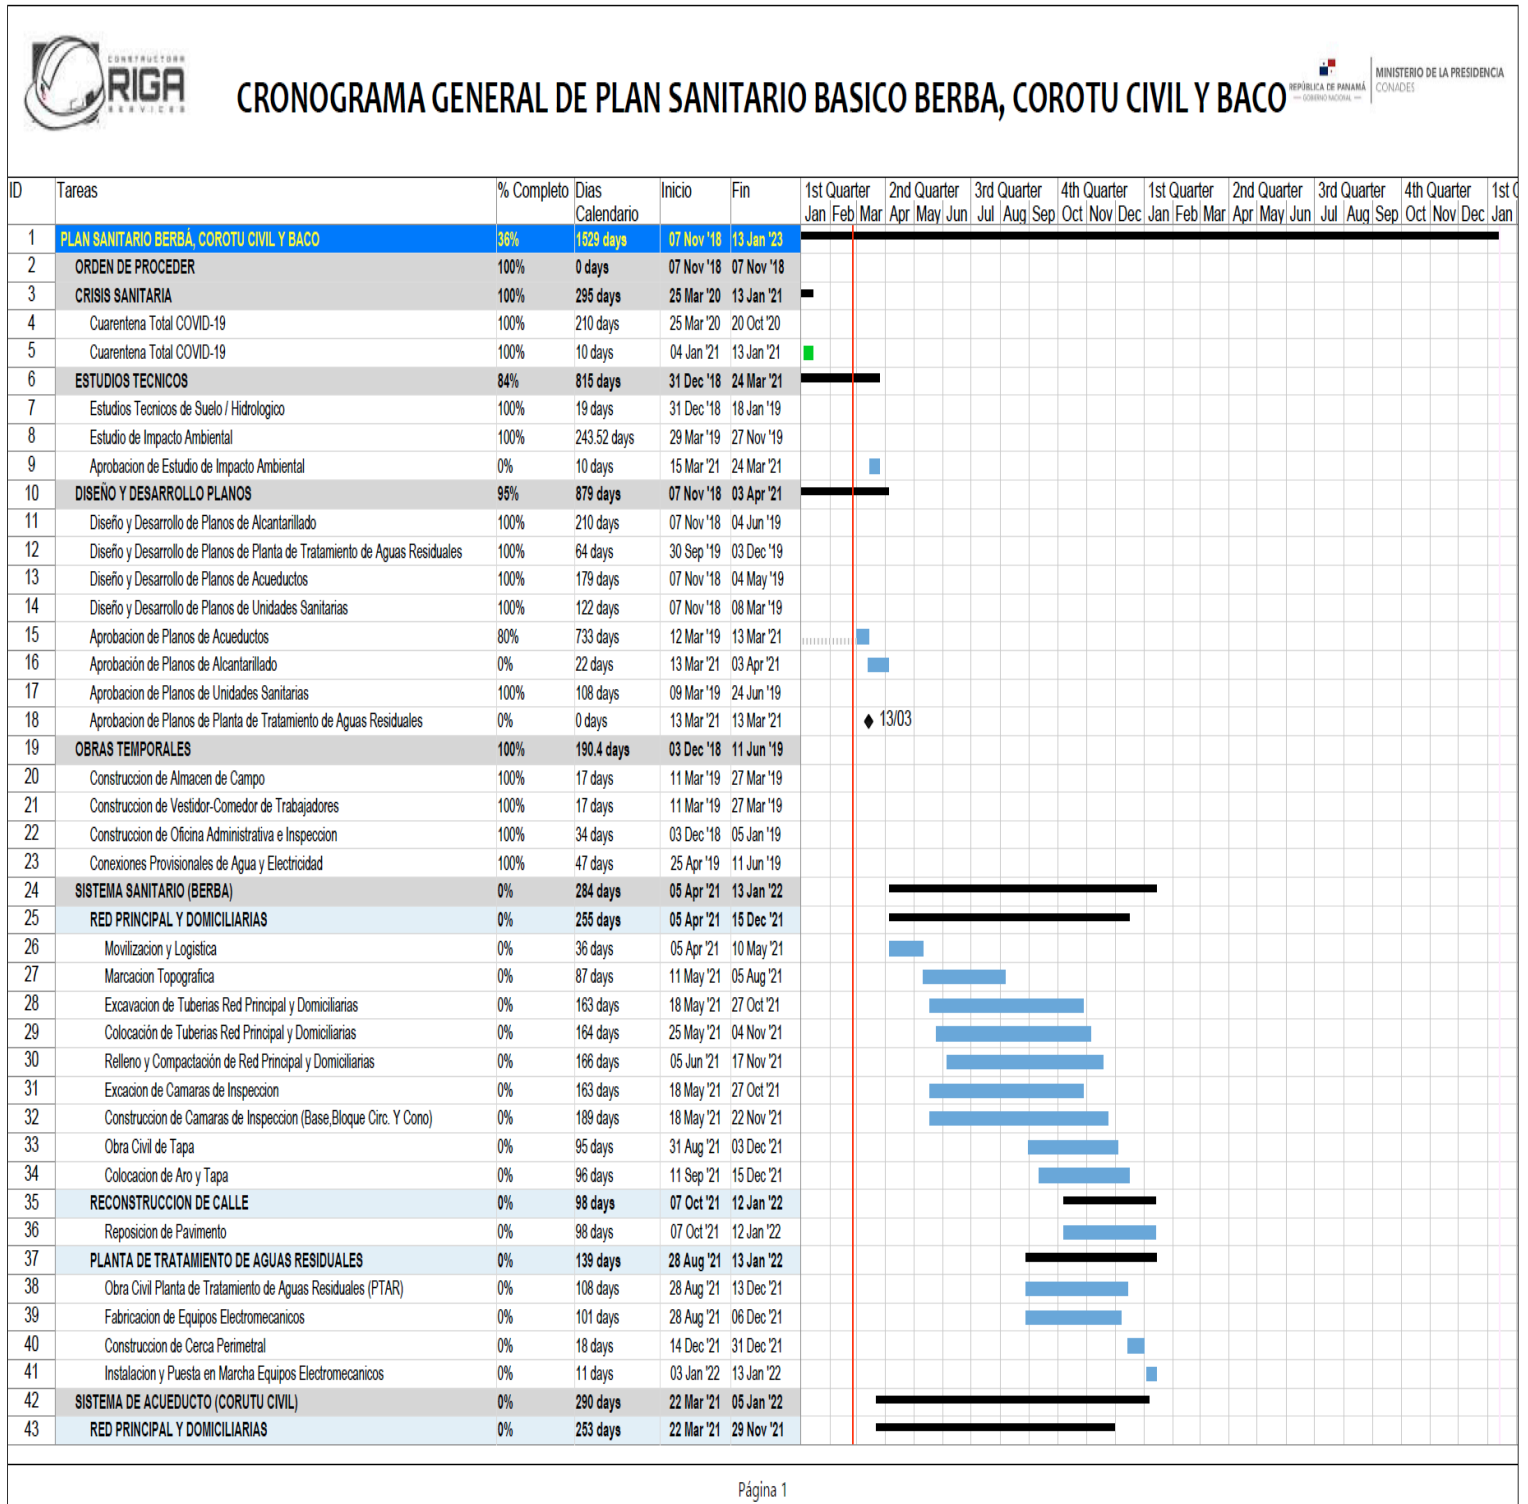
CONSTRUCTORA RIGA SERVICES

CRONOGRAMA GENERAL DE PLAN SANITARIO BASICO BERBA, COROTU CIVIL Y BACO

REPÚBLICA DE PANAMÁ GOBIERNO NACIONAL | MINISTERIO DE LA PRESIDENCIA CONADES

| ID | Tareas | % Completo | Dias Calendario | Inicio | Fin |
|---|---|---|---|---|---|
| 1 | PLAN SANITARIO BERBÁ, COROTU CIVIL Y BACO | 36% | 1529 days | 07 Nov '18 | 13 Jan '23 |
| 2 | ORDEN DE PROCEDER | 100% | 0 days | 07 Nov '18 | 07 Nov '18 |
| 3 | CRISIS SANITARIA | 100% | 295 days | 25 Mar '20 | 13 Jan '21 |
| 4 | Cuarentena Total COVID-19 | 100% | 210 days | 25 Mar '20 | 20 Oct '20 |
| 5 | Cuarentena Total COVID-19 | 100% | 10 days | 04 Jan '21 | 13 Jan '21 |
| 6 | ESTUDIOS TECNICOS | 84% | 815 days | 31 Dec '18 | 24 Mar '21 |
| 7 | Estudios Tecnicos de Suelo / Hidrologico | 100% | 19 days | 31 Dec '18 | 18 Jan '19 |
| 8 | Estudio de Impacto Ambiental | 100% | 243.52 days | 29 Mar '19 | 27 Nov '19 |
| 9 | Aprobacion de Estudio de Impacto Ambiental | 0% | 10 days | 15 Mar '21 | 24 Mar '21 |
| 10 | DISEÑO Y DESARROLLO PLANOS | 95% | 879 days | 07 Nov '18 | 03 Apr '21 |
| 11 | Diseño y Desarrollo de Planos de Alcantarillado | 100% | 210 days | 07 Nov '18 | 04 Jun '19 |
| 12 | Diseño y Desarrollo de Planos de Planta de Tratamiento de Aguas Residuales | 100% | 64 days | 30 Sep '19 | 03 Dec '19 |
| 13 | Diseño y Desarrollo de Planos de Acueductos | 100% | 179 days | 07 Nov '18 | 04 May '19 |
| 14 | Diseño y Desarrollo de Planos de Unidades Sanitarias | 100% | 122 days | 07 Nov '18 | 08 Mar '19 |
| 15 | Aprobacion de Planos de Acueductos | 80% | 733 days | 12 Mar '19 | 13 Mar '21 |
| 16 | Aprobación de Planos de Alcantarillado | 0% | 22 days | 13 Mar '21 | 03 Apr '21 |
| 17 | Aprobacion de Planos de Unidades Sanitarias | 100% | 108 days | 09 Mar '19 | 24 Jun '19 |
| 18 | Aprobacion de Planos de Planta de Tratamiento de Aguas Residuales | 0% | 0 days | 13 Mar '21 | 13 Mar '21 |
| 19 | OBRAS TEMPORALES | 100% | 190.4 days | 03 Dec '18 | 11 Jun '19 |
| 20 | Construccion de Almacen de Campo | 100% | 17 days | 11 Mar '19 | 27 Mar '19 |
| 21 | Construccion de Vestidor-Comedor de Trabajadores | 100% | 17 days | 11 Mar '19 | 27 Mar '19 |
| 22 | Construccion de Oficina Administrativa e Inspeccion | 100% | 34 days | 03 Dec '18 | 05 Jan '19 |
| 23 | Conexiones Provisionales de Agua y Electricidad | 100% | 47 days | 25 Apr '19 | 11 Jun '19 |
| 24 | SISTEMA SANITARIO (BERBA) | 0% | 284 days | 05 Apr '21 | 13 Jan '22 |
| 25 | RED PRINCIPAL Y DOMICILIARIAS | 0% | 255 days | 05 Apr '21 | 15 Dec '21 |
| 26 | Movilizacion y Logistica | 0% | 36 days | 05 Apr '21 | 10 May '21 |
| 27 | Marcacion Topografica | 0% | 87 days | 11 May '21 | 05 Aug '21 |
| 28 | Excavacion de Tuberias Red Principal y Domiciliarias | 0% | 163 days | 18 May '21 | 27 Oct '21 |
| 29 | Colocación de Tuberias Red Principal y Domiciliarias | 0% | 164 days | 25 May '21 | 04 Nov '21 |
| 30 | Relleno y Compactación de Red Principal y Domiciliarias | 0% | 166 days | 05 Jun '21 | 17 Nov '21 |
| 31 | Excacion de Camaras de Inspeccion | 0% | 163 days | 18 May '21 | 27 Oct '21 |
| 32 | Construccion de Camaras de Inspeccion (Base,Bloque Circ. Y Cono) | 0% | 189 days | 18 May '21 | 22 Nov '21 |
| 33 | Obra Civil de Tapa | 0% | 95 days | 31 Aug '21 | 03 Dec '21 |
| 34 | Colocacion de Aro y Tapa | 0% | 96 days | 11 Sep '21 | 15 Dec '21 |
| 35 | RECONSTRUCCION DE CALLE | 0% | 98 days | 07 Oct '21 | 12 Jan '22 |
| 36 | Reposicion de Pavimento | 0% | 98 days | 07 Oct '21 | 12 Jan '22 |
| 37 | PLANTA DE TRATAMIENTO DE AGUAS RESIDUALES | 0% | 139 days | 28 Aug '21 | 13 Jan '22 |
| 38 | Obra Civil Planta de Tratamiento de Aguas Residuales (PTAR) | 0% | 108 days | 28 Aug '21 | 13 Dec '21 |
| 39 | Fabricacion de Equipos Electromecanicos | 0% | 101 days | 28 Aug '21 | 06 Dec '21 |
| 40 | Construccion de Cerca Perimetral | 0% | 18 days | 14 Dec '21 | 31 Dec '21 |
| 41 | Instalacion y Puesta en Marcha Equipos Electromecanicos | 0% | 11 days | 03 Jan '22 | 13 Jan '22 |
| 42 | SISTEMA DE ACUEDUCTO (CORUTU CIVIL) | 0% | 290 days | 22 Mar '21 | 05 Jan '22 |
| 43 | RED PRINCIPAL Y DOMICILIARIAS | 0% | 253 days | 22 Mar '21 | 29 Nov '21 |

1st Quarter 2nd Quarter 3rd Quarter 4th Quarter 1st Quarter 2nd Quarter 3rd Quarter 4th Quarter 1st Q
Jan Feb Mar Apr May Jun Jul Aug Sep Oct Nov Dec Jan Feb Mar Apr May Jun Jul Aug Sep Oct Nov Dec Jan

13/03

Página 1